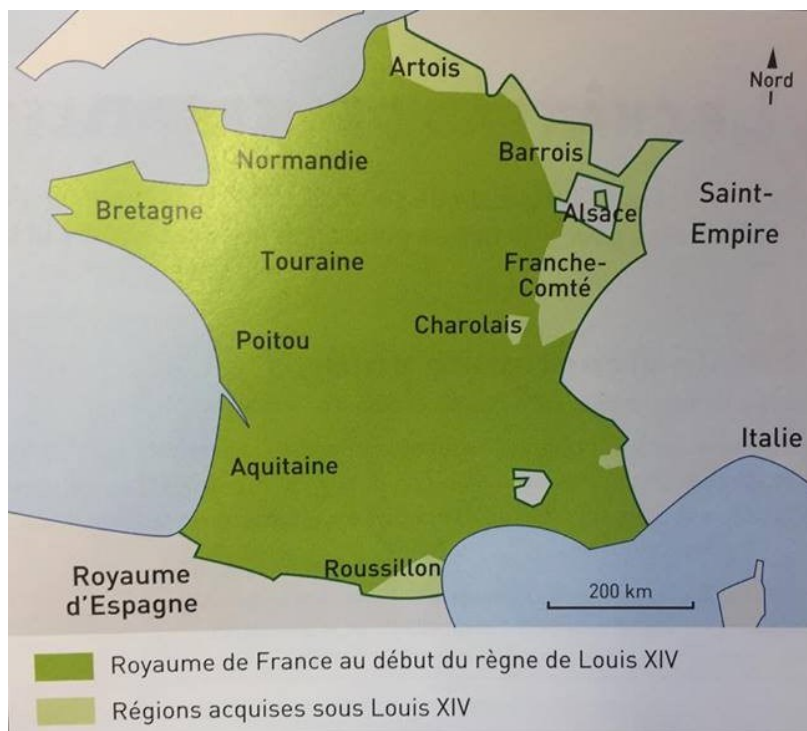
Nord

Artois

Normandie

Barrois

Bretagne

Alsace

Saint-Empire

Touraine

Franche-Comté

Charolais

Poitou

Italie

Aquitaine

Royaume d'Espagne

Roussillon

200 km

Royaume de France au début du règne de Louis XIV

Régions acquises sous Louis XIV